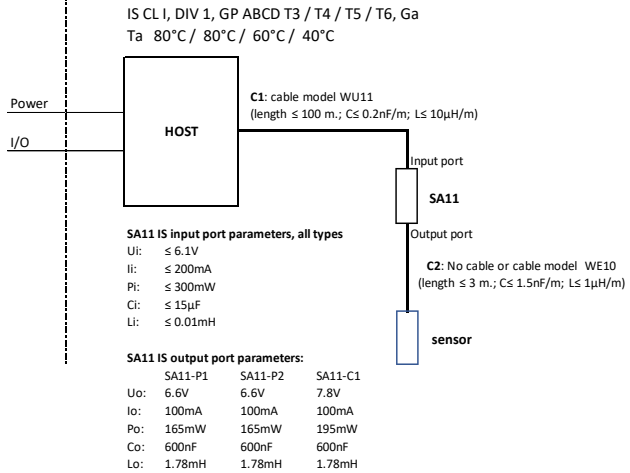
IS CL I, DIV 1, GP ABCD T3 / T4 / T5 / T6, Ga
Ta 80°C / 80°C / 60°C / 40°C

Power

I/O

HOST

**C1**: cable model WU11
(length ≤ 100 m.; C≤ 0.2nF/m; L≤ 10µH/m)

Input port

SA11

Output port

**C2**: No cable or cable model WE10
(length ≤ 3 m.; C≤ 1.5nF/m; L≤ 1µH/m)

sensor

**SA11 IS input port parameters, all types**

| | |
|---|---|
| Ui: | ≤ 6.1V |
| Ii: | ≤ 200mA |
| Pi: | ≤ 300mW |
| Ci: | ≤ 15µF |
| Li: | ≤ 0.01mH |

**SA11 IS output port parameters:**

| | SA11-P1 | SA11-P2 | SA11-C1 |
|---|---|---|---|
| Uo: | 6.6V | 6.6V | 7.8V |
| Io: | 100mA | 100mA | 100mA |
| Po: | 165mW | 165mW | 195mW |
| Co: | 600nF | 600nF | 600nF |
| Lo: | 1.78mH | 1.78mH | 1.78mH |